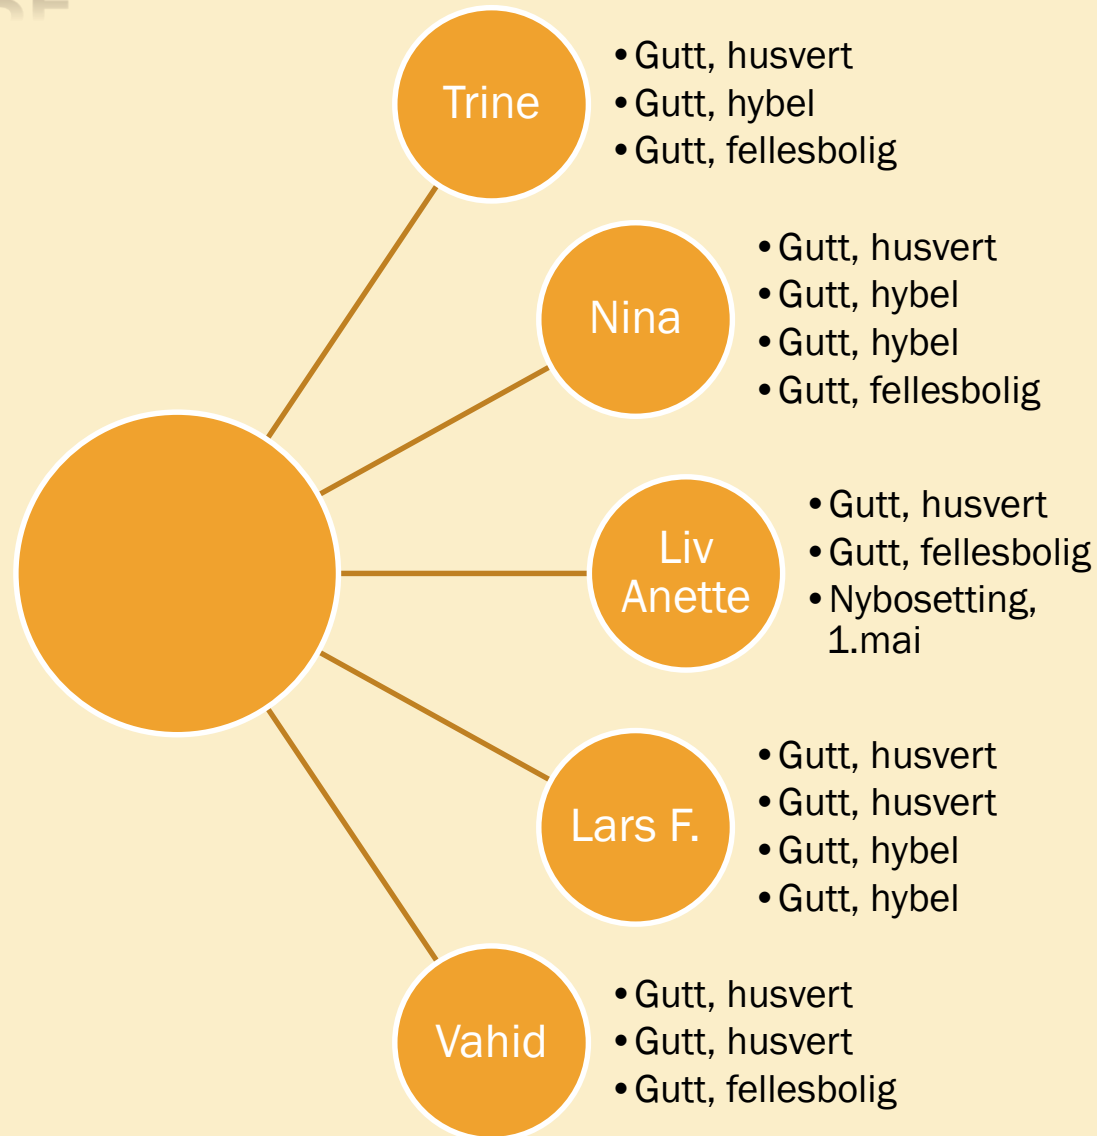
Trine
- Gutt, husvert
- Gutt, hybel
- Gutt, fellesbolig

Nina
- Gutt, husvert
- Gutt, hybel
- Gutt, hybel
- Gutt, fellesbolig

Liv Anette
- Gutt, husvert
- Gutt, fellesbolig
- Nybosetting, 1.mai

Lars F.
- Gutt, husvert
- Gutt, husvert
- Gutt, hybel
- Gutt, hybel

Vahid
- Gutt, husvert
- Gutt, husvert
- Gutt, fellesbolig